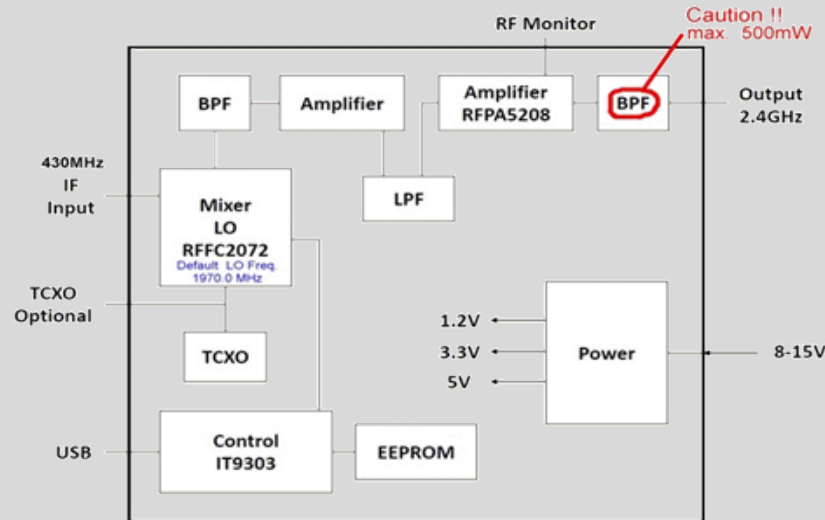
RF Monitor

Caution !!
max 500mW

BPF

Amplifier

Amplifier
RFPA5208

BPF

Output
2.4GHz

430MHz
IF
Input

Mixer
LO
RFFC2072
Default LO Freq.
1970.0 MHz

LPF

TCXO
Optional

TCXO

1.2V

3.3V

5V

Power

8-15V

USB

Control
IT9303

EEPROM